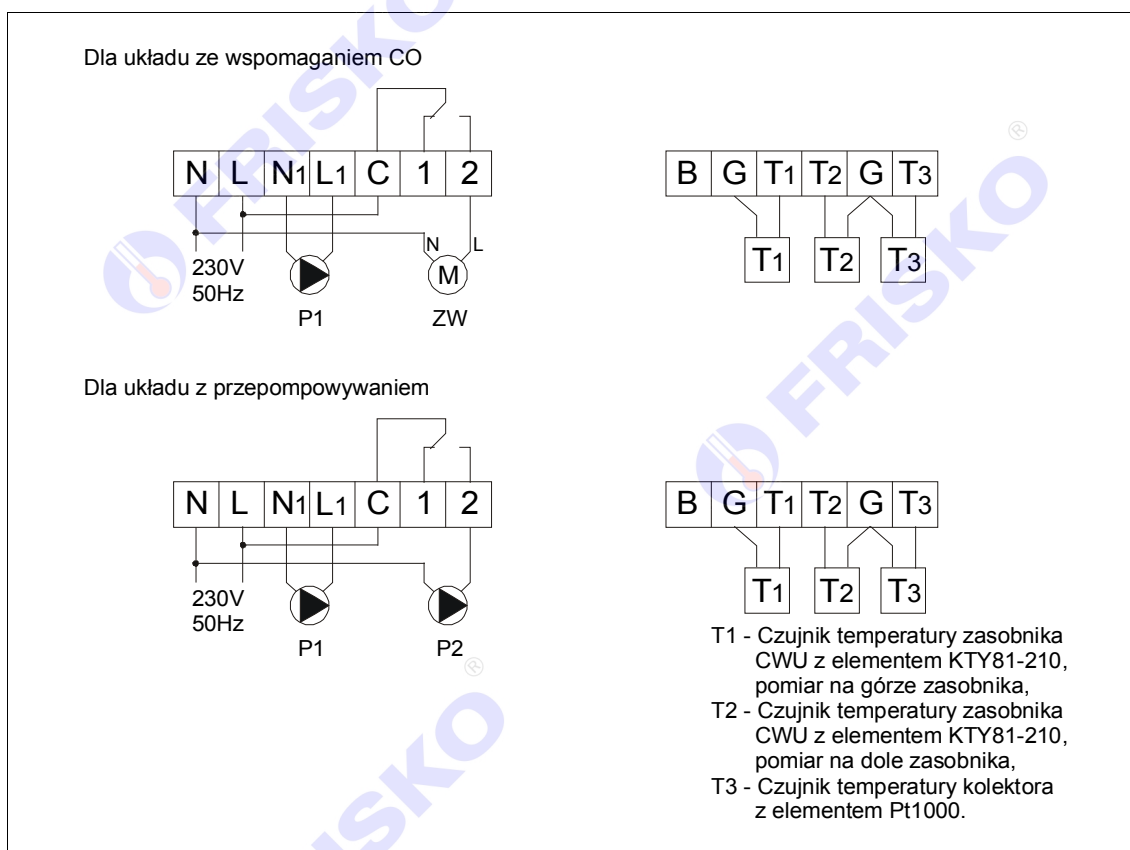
Dla układu ze wspomaganiem CO

| N | L | $N_1$ | $L_1$ | C | 1 | 2 |
|---|---|---|---|---|---|---|

N L

230V
50Hz

M

P1

ZW

| B | G | $T_1$ | $T_2$ | G | $T_3$ |
|---|---|---|---|---|---|

$T_1$ $T_2$ $T_3$

FRISKO ®

FRISKO ®

Dla układu z przepompowywaniem

| N | L | $N_1$ | $L_1$ | C | 1 | 2 |
|---|---|---|---|---|---|---|

230V
50Hz

P1

P2

| B | G | $T_1$ | $T_2$ | G | $T_3$ |
|---|---|---|---|---|---|

$T_1$ $T_2$ $T_3$

T1 - Czujnik temperatury zasobnika CWU z elementem KTY81-210, pomiar na górze zasobnika,
T2 - Czujnik temperatury zasobnika CWU z elementem KTY81-210, pomiar na dole zasobnika,
T3 - Czujnik temperatury kolektora z elementem Pt1000.

FRISKO ®